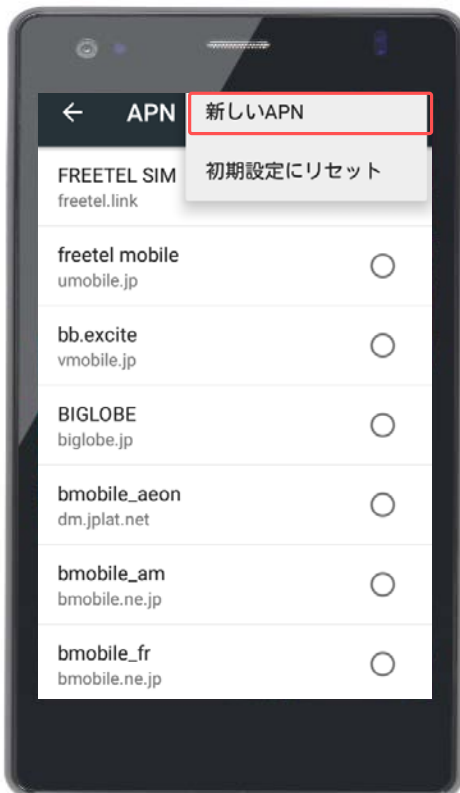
← APN

新しいAPN

初期設定にリセット

FREETEL SIM
freetel.link

freetel mobile
umobile.jp

bb.excite
vmobile.jp

BIGLOBE
biglobe.jp

bmobile_aeon
dm.jplat.net

bmobile_am
bmobile.ne.jp

bmobile_fr
bmobile.ne.jp